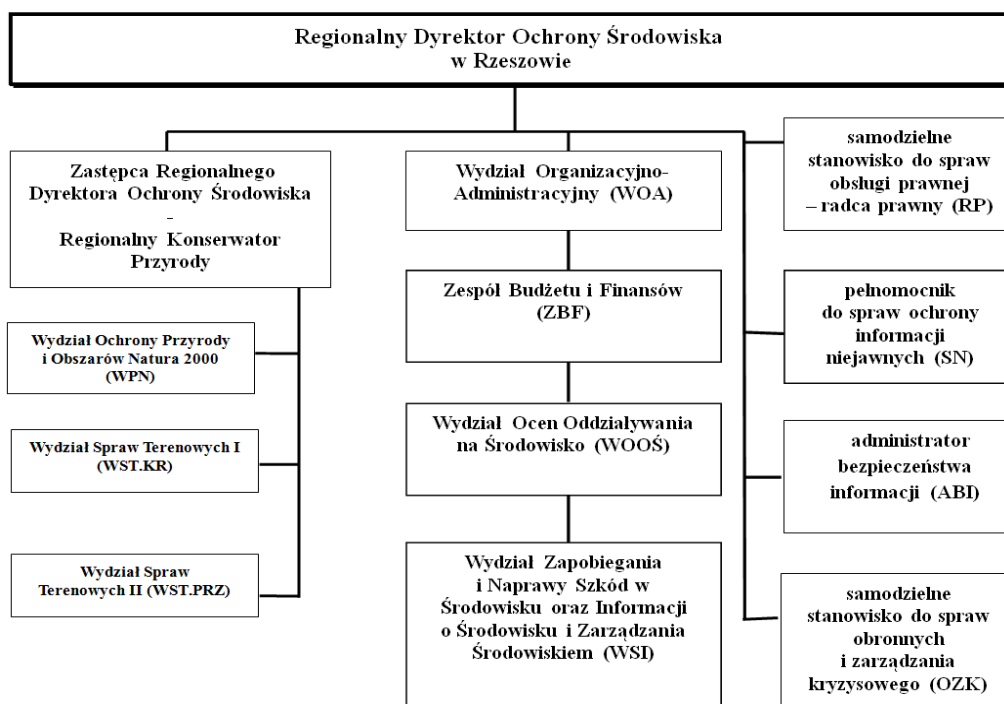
Regionalny Dyrektor Ochrony Środowiska w Rzeszowie

Zastępca Regionalnego Dyrektora Ochrony Środowiska – Regionalny Konserwator Przyrody

Wydział Ochrony Przyrody i Obszarów Natura 2000 (WPN)

Wydział Spraw Terenowych I (WST.KR)

Wydział Spraw Terenowych II (WST.PRZ)

Wydział Organizacyjno-Administracyjny (WOA)

Zespół Budżetu i Finansów (ZBF)

Wydział Ocen Oddziaływania na Środowisko (WOOŚ)

Wydział Zapobiegania i Naprawy Szkód w Środowisku oraz Informacji o Środowisku i Zarządzania Środowiskiem (WSI)

samodzielne stanowisko do spraw obsługi prawnej – radca prawny (RP)

pełnomocnik do spraw ochrony informacji niejawnych (SN)

administrator bezpieczeństwa informacji (ABI)

samodzielne stanowisko do spraw obronnych i zarządzania kryzysowego (OZK)